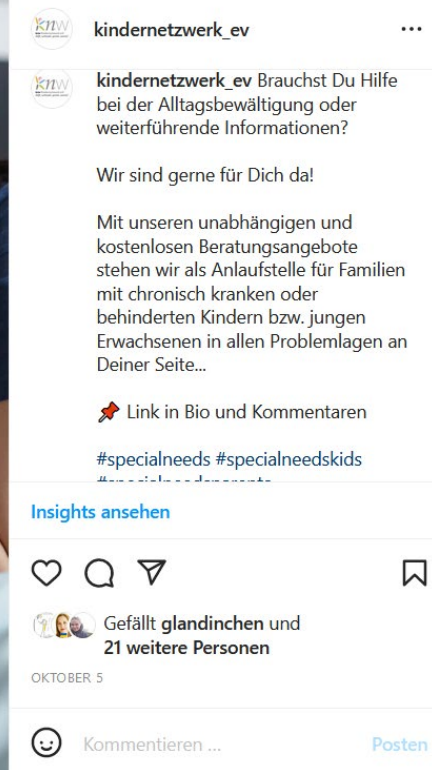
kindernetzwerk_ev

kindernetzwerk_ev Brauchst Du Hilfe bei der Alltagsbewältigung oder weiterführende Informationen?

Wir sind gerne für Dich da!

Mit unseren unabhängigen und kostenlosen Beratungsangebote stehen wir als Anlaufstelle für Familien mit chronisch kranken oder behinderten Kindern bzw. jungen Erwachsenen in allen Problemlagen an Deiner Seite...

📌 Link in Bio und Kommentaren

#specialneeds #specialneedskids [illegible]

Insights ansehen

Gefällt glandinchen und 21 weitere Personen

OKTOBER 5

Kommentieren ...

Posten